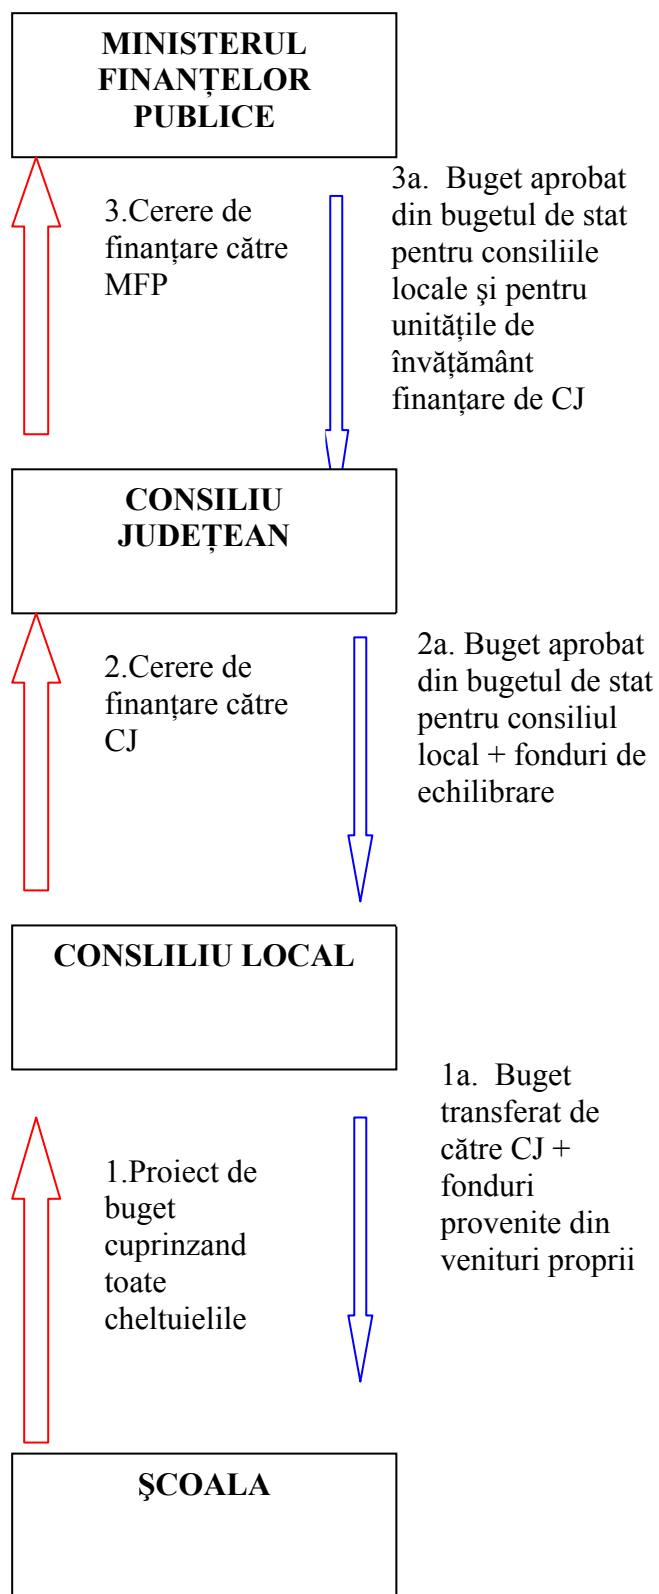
MINISTERUL FINANȚELOR PUBLICE

3.Cerere de finanțare către MFP

3a. Buget aprobat din bugetul de stat pentru consiliile locale şi pentru unitățile de învățământ finanțare de CJ

CONSILIU JUDEȚEAN

2.Cerere de finanțare către CJ

2a. Buget aprobat din bugetul de stat pentru consiliul local + fonduri de echilibrare

CONSLILIU LOCAL

1a. Buget transferat de către CJ + fonduri provenite din venituri proprii

1.Proiect de buget cuprinzand toate cheltuielile

ŞCOALA